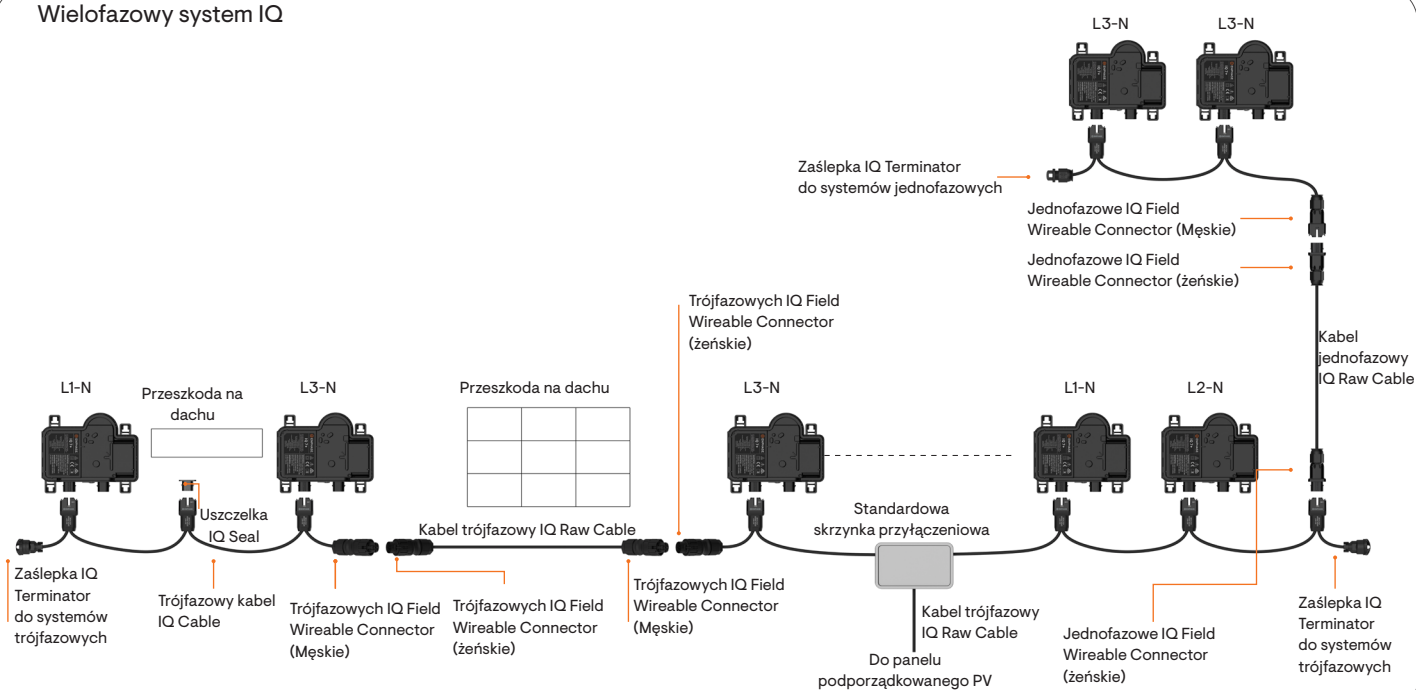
Wielofazowy system IQ

L3-N
L3-N

Zaślepka IQ Terminator do systemów jednofazowych

Jednofazowe IQ Field Wireable Connector (Męskie)

Jednofazowe IQ Field Wireable Connector (żeńskie)

Kabel jednofazowy IQ Raw Cable

Trójfazowych IQ Field Wireable Connector (żeńskie)

L1-N
Przeszkoda na dachu
L3-N
Przeszkoda na dachu
L3-N
L1-N
L2-N

Uszczelka IQ Seal

Kabel trójfazowy IQ Raw Cable

Standardowa skrzynka przyłączeniowa

Zaślepka IQ Terminator do systemów trójfazowych

Trójfazowy kabel IQ Cable

Trójfazowych IQ Field Wireable Connector (Męskie)

Trójfazowych IQ Field Wireable Connector (żeńskie)

Trójfazowych IQ Field Wireable Connector (Męskie)

Kabel trójfazowy IQ Raw Cable

Do panelu podporządkowanego PV

Jednofazowe IQ Field Wireable Connector (żeńskie)

Zaślepka IQ Terminator do systemów trójfazowych